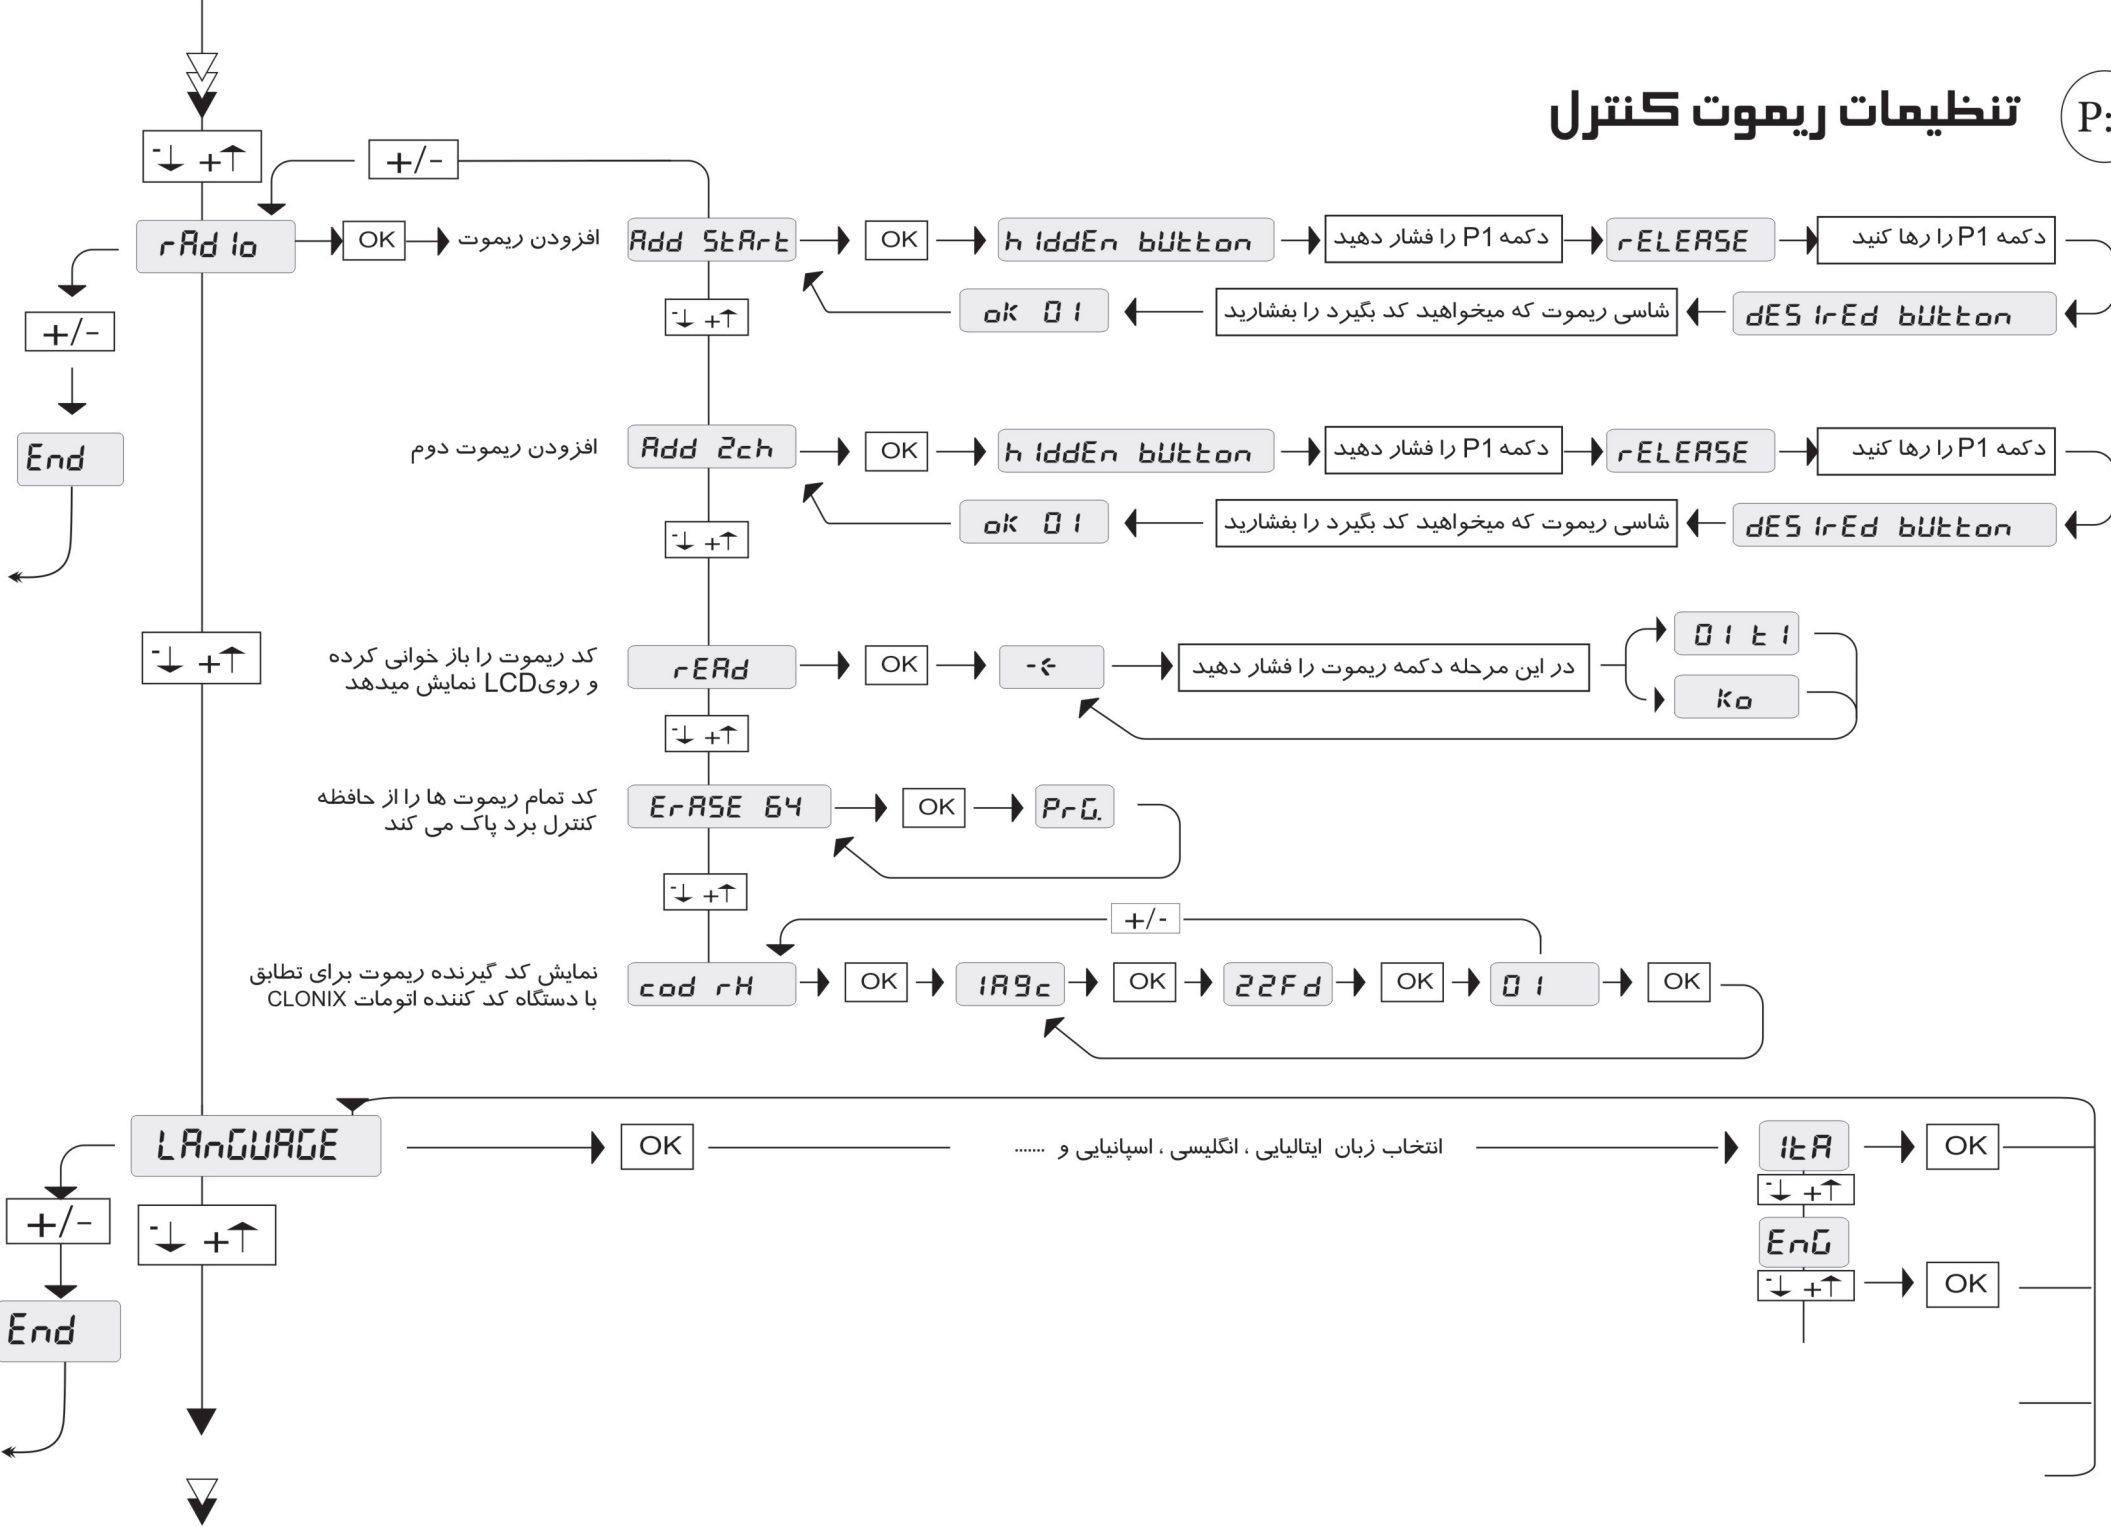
P:

تنظیمات ریموت کنترل

$\stackrel{-}{\downarrow}$ $+\uparrow$

+/-

rAd io

OK

افزودن ریموت

Add StArt

OK

h iddEn bUttOn

دکمه P1 را فشار دهید

rELEASE

دکمه P1 را رها کنید

+/-

$\stackrel{-}{\downarrow}$ $+\uparrow$

ok 01

شاسی ریموت که میخواهید کد بگیرد را بفشارید

dES irEd bUttOn

End

افزودن ریموت دوم

Add 2ch

OK

h iddEn bUttOn

دکمه P1 را فشار دهید

rELEASE

دکمه P1 را رها کنید

ok 01

شاسی ریموت که میخواهید کد بگیرد را بفشارید

dES irEd bUttOn

$\stackrel{-}{\downarrow}$ $+\uparrow$

$\stackrel{-}{\downarrow}$ $+\uparrow$

کد ریموت را باز خوانی کرده و رویLCD نمایش میدهد

rEAd

OK

-<

در این مرحله دکمه ریموت را فشار دهید

01 t1

Ko

$\stackrel{-}{\downarrow}$ $+\uparrow$

کد تمام ریموت ها را از حافظه کنترل برد پاک می کند

ErASE 64

OK

PrG.

$\stackrel{-}{\downarrow}$ $+\uparrow$

+/-

نمایش کد گیرنده ریموت برای تطابق با دستگاه کد کننده اتومات CLONIX

cod rH

OK

1A9c

OK

22Fd

OK

01

OK

LAnGUAGE

OK

انتخاب زبان ایتالیایی ، انگلیسی ، اسپانیایی و .......

ItA

OK

$\stackrel{-}{\downarrow}$ $+\uparrow$

EnG

$\stackrel{-}{\downarrow}$ $+\uparrow$

OK

+/-

$\stackrel{-}{\downarrow}$ $+\uparrow$

End